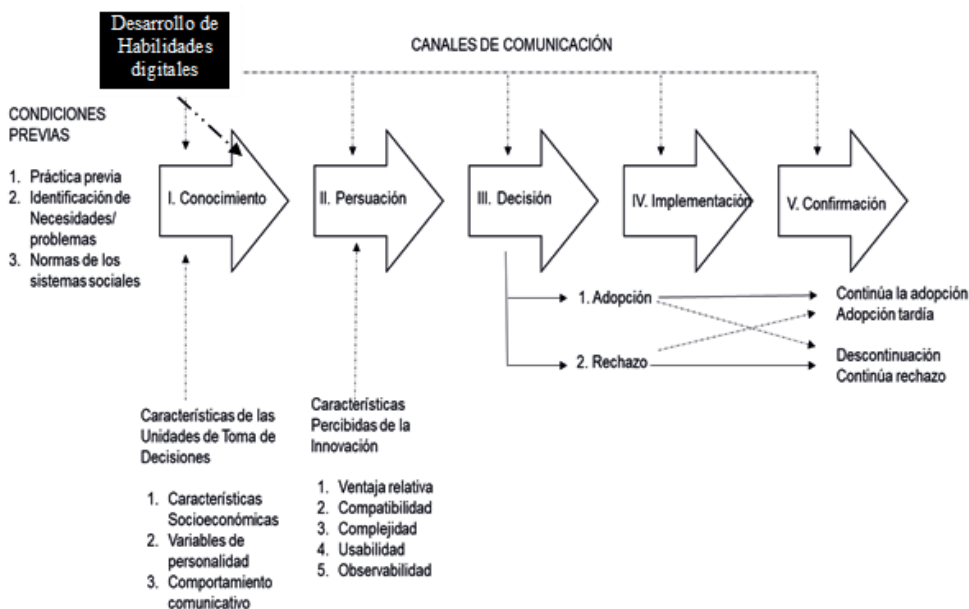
Desarrollo de Habilidades digitales

CANALES DE COMUNICACIÓN

CONDICIONES PREVIAS

1. Práctica previa
2. Identificación de Necesidades/ problemas
3. Normas de los sistemas sociales

I. Conocimiento

II. Persuación

III. Decisión

IV. Implementación

V. Confirmación

1. Adopción

2. Rechazo

Continúa la adopción
Adopción tardía

Descontinuación
Continúa rechazo

Características de las Unidades de Toma de Decisiones

1. Características Socioeconómicas
2. Variables de personalidad
3. Comportamiento comunicativo

Características Percibidas de la Innovación

1. Ventaja relativa
2. Compatibilidad
3. Complejidad
4. Usabilidad
5. Observabilidad